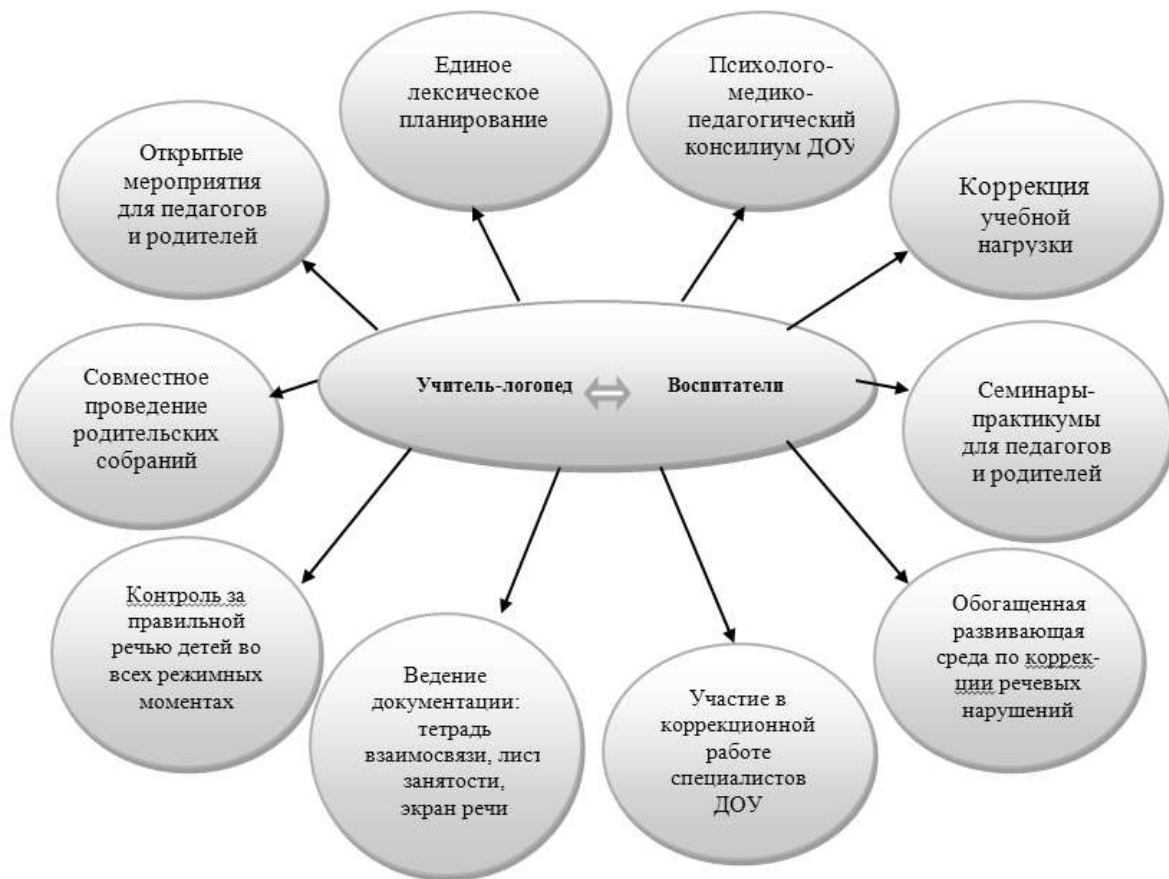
Единое лексическое планирование

Психолого-медико-педагогический консилиум ДОУ

Открытые мероприятия для педагогов и родителей

Коррекция учебной нагрузки

Учитель-логопед ⇔ Воспитатели

Совместное проведение родительских собраний

Семинары-практикумы для педагогов и родителей

Контроль за правильной речью детей во всех режимных моментах

Ведение документации: тетрадь взаимосвязи, лист занятости, экран речи

Участие в коррекционной работе специалистов ДОУ

Обогащенная развивающая среда по коррекции речевых нарушений